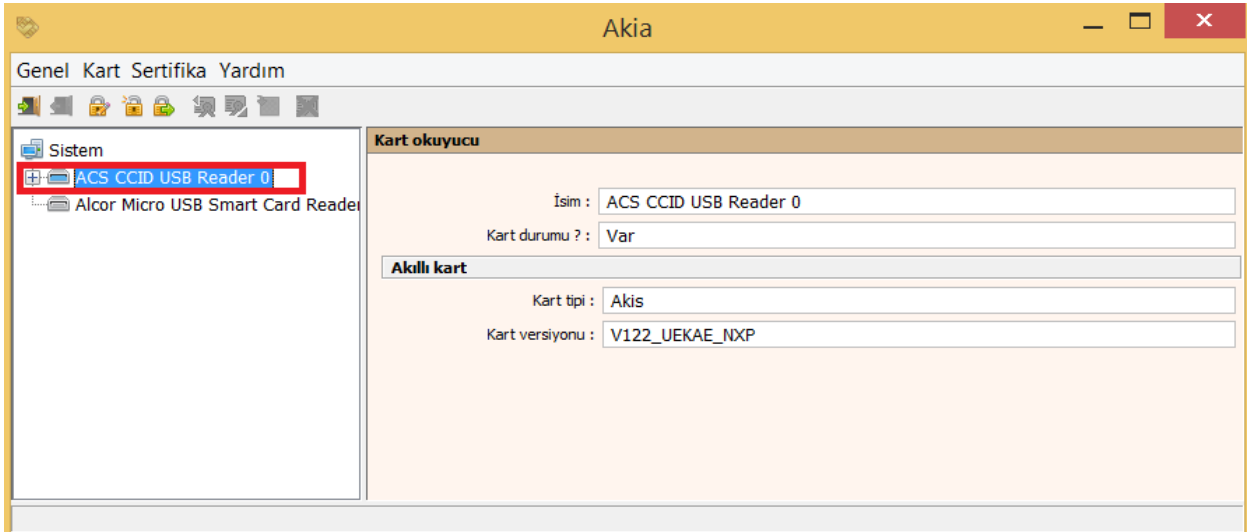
Akia

Genel Kart Sertifika Yardım

Sistem
ACS CCID USB Reader 0
Alcor Micro USB Smart Card Reader

Kart okuyucu

İsim : ACS CCID USB Reader 0
Kart durumu ? : Var

Akıllı kart

Kart tipi : Akis
Kart versiyonu : V122_UEKAE_NXP